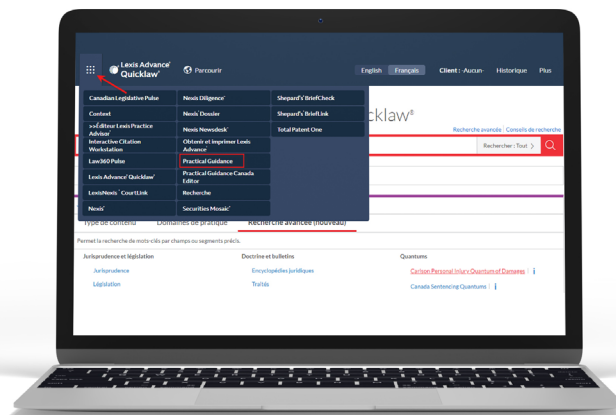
Lexis Advance® Quicklaw®

Parcourir

English Français Client : -Aucun- Historique Plus

Canadian Legislative Pulse
Context
>>Éditeur Lexis Practice Advisor
Interactive Citation Workstation
Law360 Pulse
Lexis Advance® Quicklaw®
LexisNexis® CourtLink
Nexis®

Nexis Diligence®
Nexis®Dossier
Nexis Newsdesk®
Obtenir et imprimer Lexis Advance
Practical Guidance
Practical Guidance Canada Editor
Recherche
Securities Mosaic®

Shepard's® BriefCheck
Shepard's® BriefLink
Total Patent One

icklaw®

Recherche avancée | Conseils de recherche

Rechercher : Tout

Type de contenu Domaines de pratique Recherche avancée (nouveau)

Permet la recherche de mots-clés par champs ou segments précis.

Jurisprudence et législation
Jurisprudence
Législation

Doctrine et bulletins
Encyclopédies juridiques
Traités

Quantums
Carson Personal Injury Quantum of Damages
Canada Sentencing Quantums